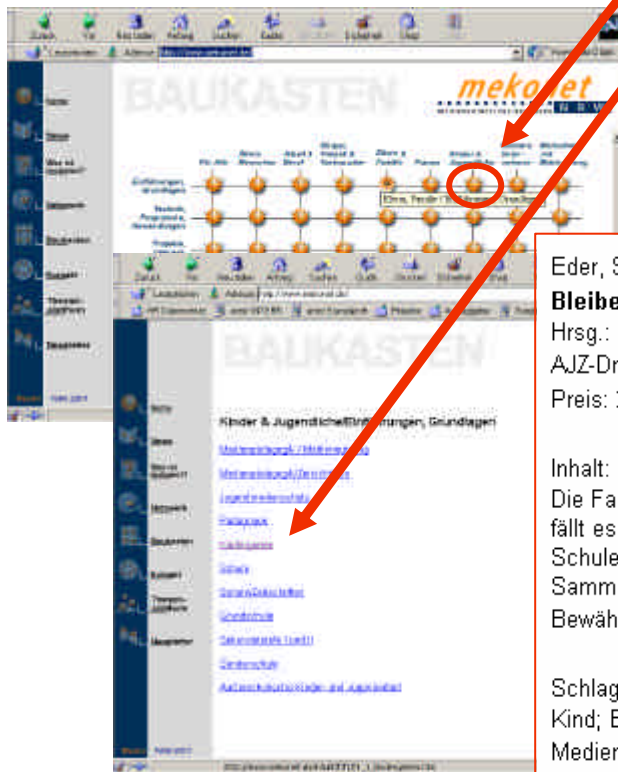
Zurück Vor Neu laden Anfang Suchen Radio Netscape Drucken Sicherheit Shop

Lesezeichen Adresse http://www.mekonet.de/

BAUKASTEN

mekonet

N R W

Home

Ideen

Was ist mekonet?

Netzwerk

Baukasten

Ratgeber

Themenplattform

Newsletter

Für Alle

Ältere Menschen

Arbeit & Beruf

Bildung, Freizeit & Fortbildung

Eltern & Familie

Frauen

Kinder & Jugendliche

Einführungen, Grundlagen

Eltern, Familie / Grundlagen

Kinder & Jugendliche/Einführungen, Grundlagen

Medienpädagogik / Bildungsangebote

Medienpädagogik/Jugendschutz

Jugendmedienschutz

Pädagogen

Elterngremien

Schulen

Schülervertretung

Schulnetz

Schulmediothek

Elternschule

Außerschulische Kinder- und Jugendarbeit

Eder, S

Bleibe

Hrsg.:

AJZ-Dr

Preis:

Inhalt:

Die Fa

fällt es

Schule

Samm

Bewäh

Schlag

Kind; E

Medien